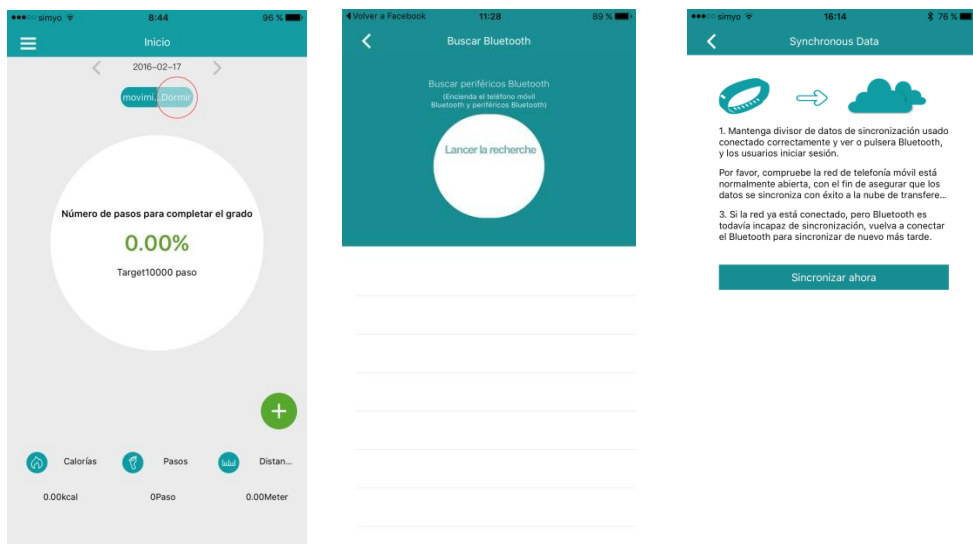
●●●○○ simyo 8:44 96 %

Inicio

2016-02-17

movimi... Dormir

Número de pasos para completar el grado

0.00%

Target10000 paso

Calorías Pasos Distan...

0.00kcal 0Paso 0.00Meter

◀ Volver a Facebook 11:28 89 %

Buscar Bluetooth

Buscar periféricos Bluetooth

(Encienda el teléfono móvil Bluetooth y periféricos Bluetooth)

Lancer la recherche

●●●○○ simyo 16:14 76 %

Synchronous Data

1. Mantenga divisor de datos de sincronización usado conectado correctamente y ver o pulsera Bluetooth, y los usuarios iniciar sesión.

Por favor, compruebe la red de telefonía móvil está normalmente abierta, con el fin de asegurar que los datos se sincroniza con éxito a la nube de transfere...

3. Si la red ya está conectado, pero Bluetooth es todavía incapaz de sincronización, vuelva a conectar el Bluetooth para sincronizar de nuevo más tarde.

Sincronizar ahora